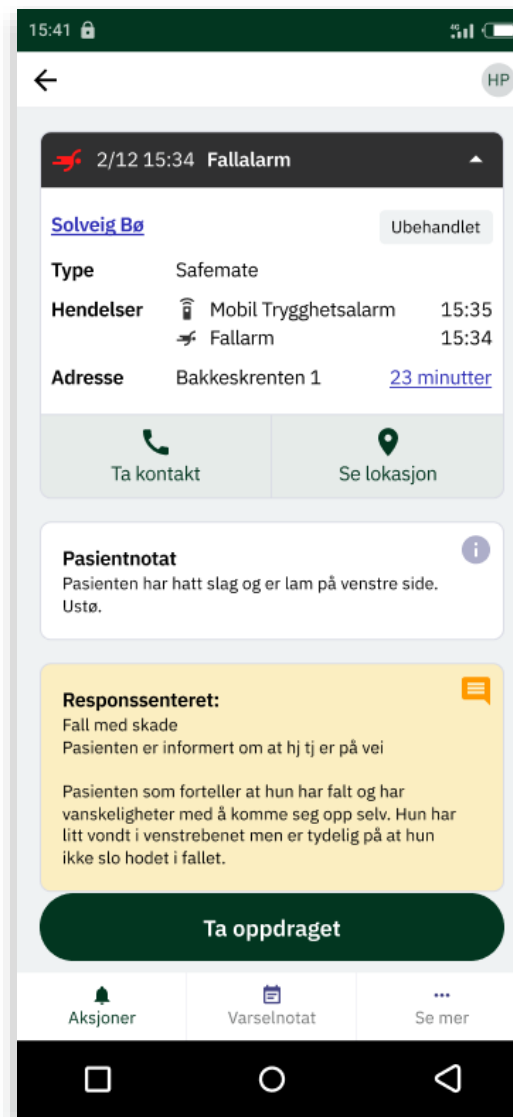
15:41

HP

2/12 15:34 Fallalarm

Solveig Bø

Ubehandlet

Type Safemate

Hendelser Mobil Trygghetsalarm 15:35
Fallarm 15:34

Adresse Bakkeskrenten 1 23 minutter

Ta kontakt

Se lokasjon

Pasientnotat
Pasienten har hatt slag og er lam på venstre side. Ustø.

Responssenteret:
Fall med skade
Pasienten er informert om at hj tj er på vei

Pasienten som forteller at hun har falt og har vanskeligheter med å komme seg opp selv. Hun har litt vondt i venstrebenet men er tydelig på at hun ikke slo hodet i fallet.

Ta oppdraget

Aksjoner

Varselnotat

Se mer